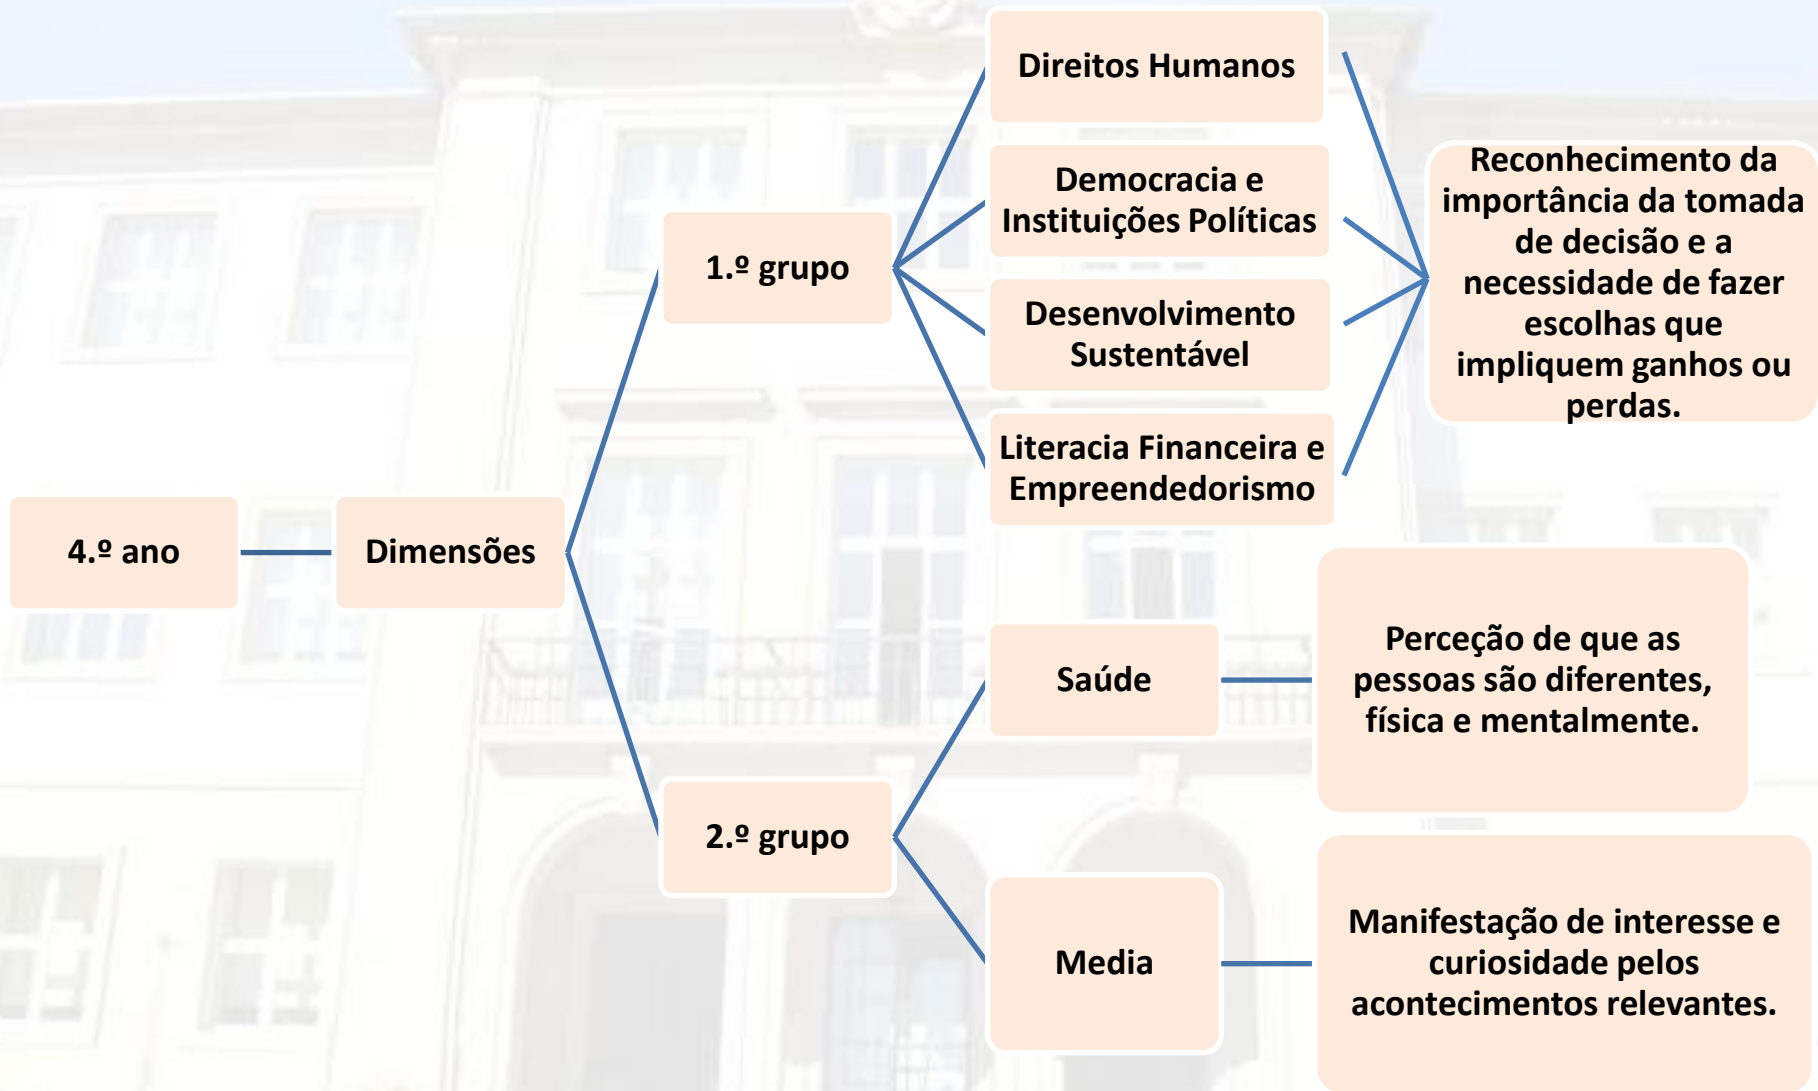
4.º ano

Dimensões

1.º grupo

Direitos Humanos

Democracia e Instituições Políticas

Desenvolvimento Sustentável

Literacia Financeira e Empreendedorismo

Reconhecimento da importância da tomada de decisão e a necessidade de fazer escolhas que impliquem ganhos ou perdas.

2.º grupo

Saúde

Perceção de que as pessoas são diferentes, física e mentalmente.

Media

Manifestação de interesse e curiosidade pelos acontecimentos relevantes.